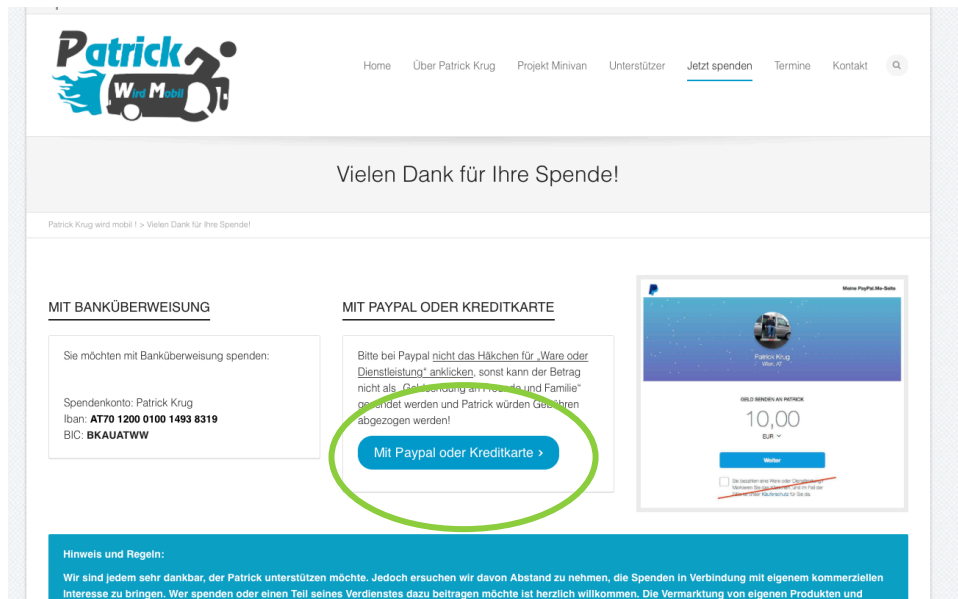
Patrick Wird Mobil

Home Über Patrick Krug Projekt Minivan Unterstützer Jetzt spenden Termine Kontakt

Vielen Dank für Ihre Spende!

Patrick Krug wird mobil ! > Vielen Dank für Ihre Spende!

MIT BANKÜBERWEISUNG

Sie möchten mit Banküberweisung spenden:

Spendenkonto: Patrick Krug
Iban: **AT70 1200 0100 1493 8319**
BIC: **BKAUATWW**

MIT PAYPAL ODER KREDITKARTE

Bitte bei Paypal nicht das Häkchen für „Ware oder Dienstleistung" anklicken, sonst kann der Betrag nicht als „Geldsendung an Freunde und Familie" gesendet werden und Patrick würden Gebühren abgezogen werden!

Mit Paypal oder Kreditkarte ›

Meine PayPal.Me-Seite

Patrick Krug
Wien, AT

GELD SENDEN AN PATRICK

10,00
EUR

Weiter

Sie bezahlen eine Ware oder Dienstleistung? Markieren Sie das Kästchen und im Fall der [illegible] Käuferschutz für Sie da.

Hinweis und Regeln:

Wir sind jedem sehr dankbar, der Patrick unterstützen möchte. Jedoch ersuchen wir davon Abstand zu nehmen, die Spenden in Verbindung mit eigenem kommerziellen Interesse zu bringen. Wer spenden oder einen Teil seines Verdienstes dazu beitragen möchte ist herzlich willkommen. Die Vermarktung von eigenen Produkten und